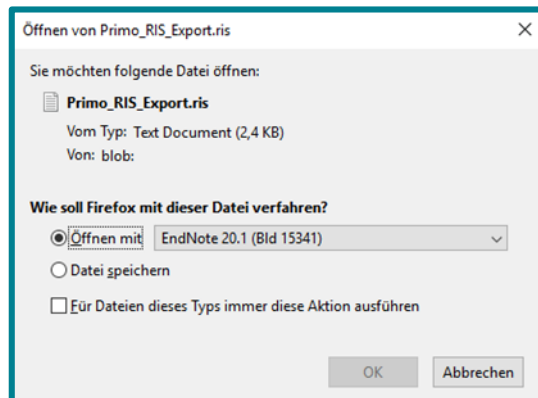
Öffnen von Primo_RIS_Export.ris

×

Sie möchten folgende Datei öffnen:

Primo_RIS_Export.ris

Vom Typ: Text Document (2,4 KB)

Von: blob:

Wie soll Firefox mit dieser Datei verfahren?

Öffnen mit EndNote 20.1 (Bld 15341)

Datei speichern

Für Dateien dieses Typs immer diese Aktion ausführen

OK

Abbrechen